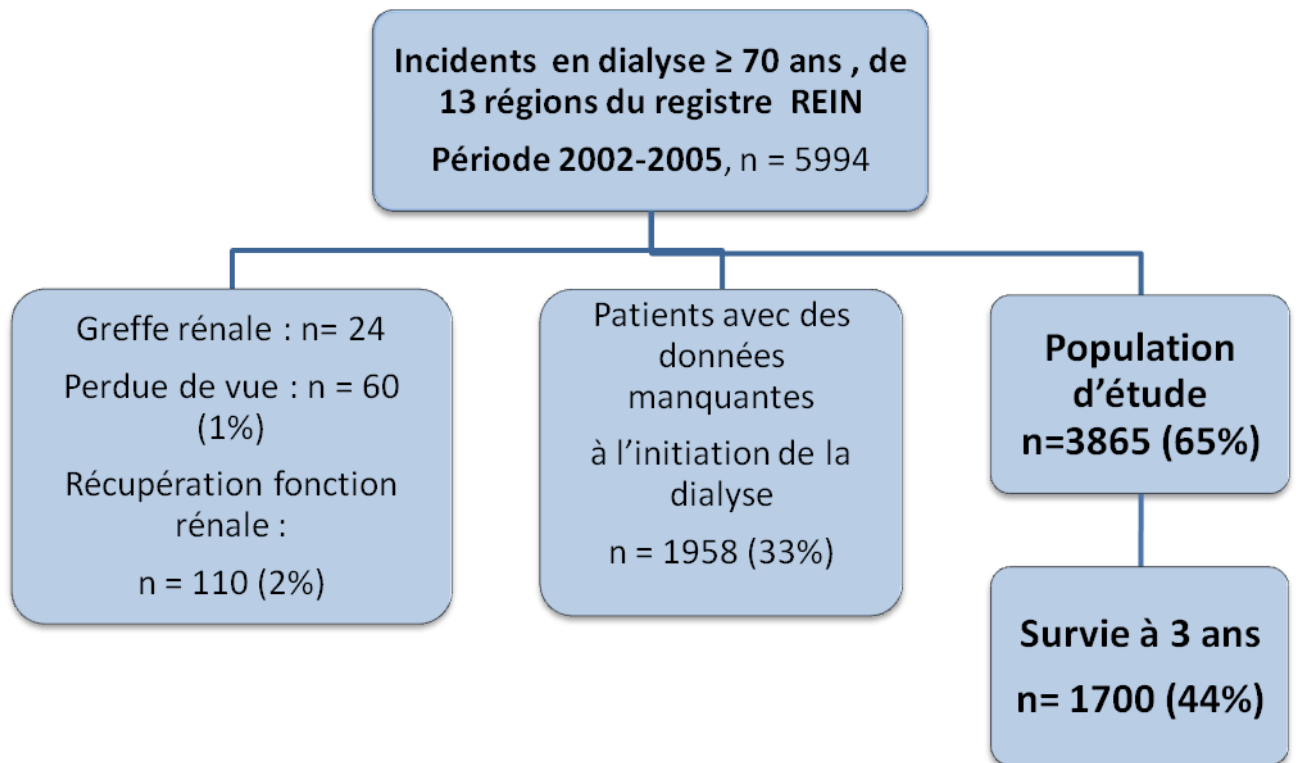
Incidents en dialyse ≥ 70 ans , de 13 régions du registre REIN

Période 2002-2005, n = 5994

Greffe rénale : n= 24

Perdue de vue : n = 60 (1%)

Récupération fonction rénale :

n = 110 (2%)

Patients avec des données manquantes

à l'initiation de la dialyse

n = 1958 (33%)

Population d'étude n=3865 (65%)

Survie à 3 ans

n= 1700 (44%)